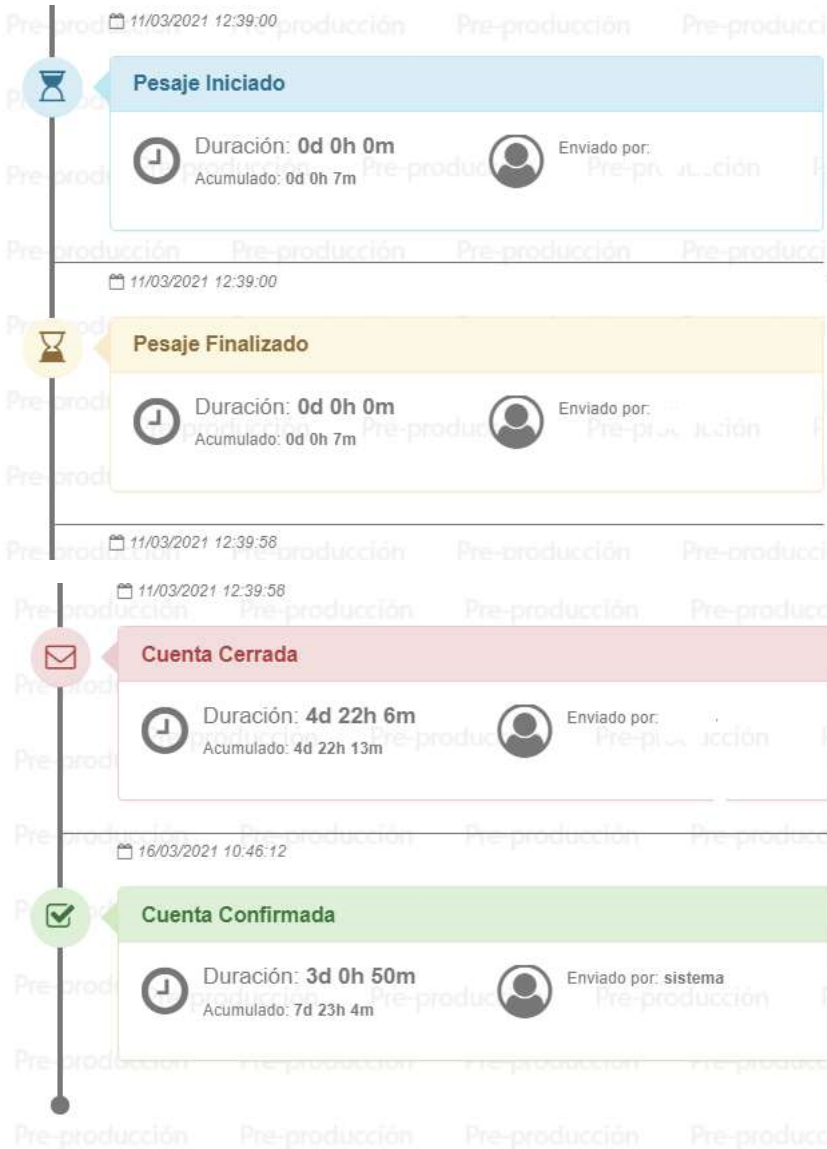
11/03/2021 12:39:00

Pesaje Iniciado

Duración: 0d 0h 0m
Acumulado: 0d 0h 7m

Enviado por:

11/03/2021 12:39:00

Pesaje Finalizado

Duración: 0d 0h 0m
Acumulado: 0d 0h 7m

Enviado por:

11/03/2021 12:39:58

11/03/2021 12:39:58

Cuenta Cerrada

Duración: 4d 22h 6m
Acumulado: 4d 22h 13m

Enviado por:

16/03/2021 10:46:12

Cuenta Confirmada

Duración: 3d 0h 50m
Acumulado: 7d 23h 4m

Enviado por: sistema

Pre-producción Pre-producción Pre-producción Pre-producc